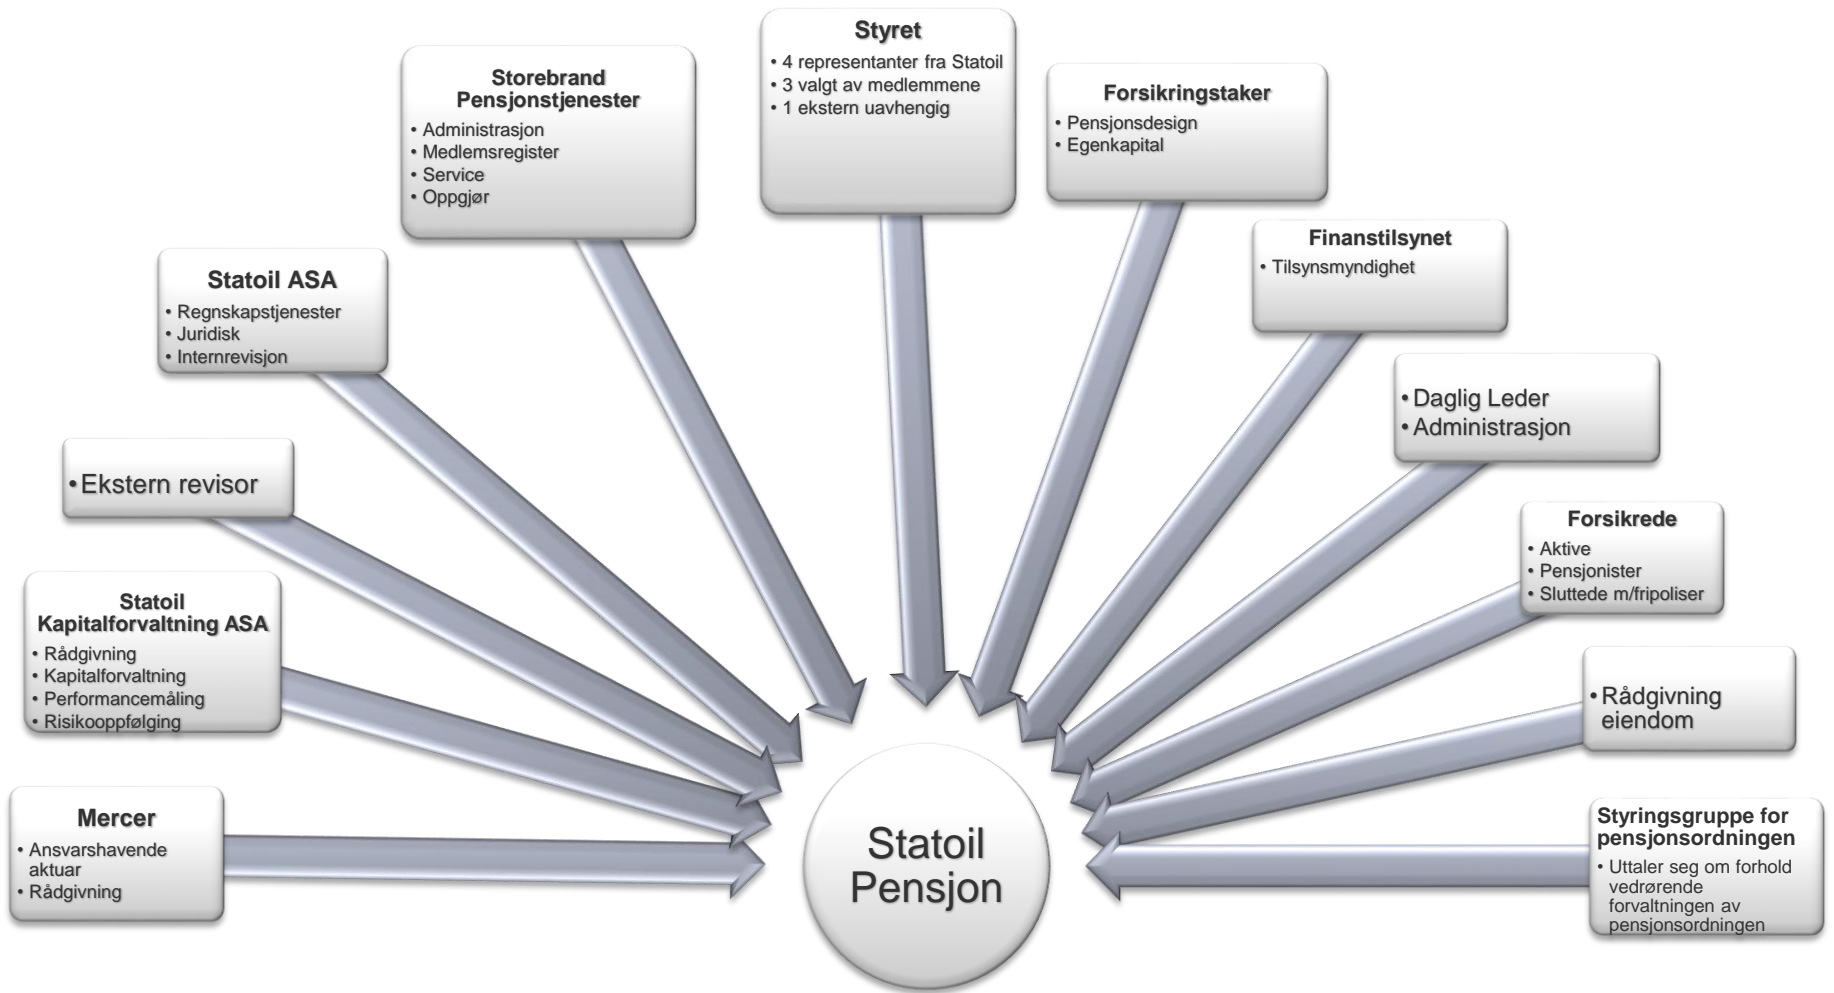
Styret
• 4 representanter fra Statoil
• 3 valgt av medlemmene
• 1 ekstern uavhengig

Storebrand Pensjonstjenester
• Administrasjon
• Medlemsregister
• Service
• Oppgjør

Forsikringstaker
• Pensjonsdesign
• Egenkapital

Statoil ASA
• Regnskapstjenester
• Juridisk
• Internrevisjon

Finanstilsynet
• Tilsynsmyndighet

• Daglig Leder
• Administrasjon

• Ekstern revisor

Forsikrede
• Aktive
• Pensjonister
• Sluttede m/fripoliser

Statoil Kapitalforvaltning ASA
• Rådgivning
• Kapitalforvaltning
• Performancemåling
• Risikooppfølging

• Rådgivning eiendom

Mercer
• Ansvarshavende aktuar
• Rådgivning

Statoil Pensjon

Styringsgruppe for pensjonsordningen
• Uttaler seg om forhold vedrørende forvaltningen av pensjonsordningen